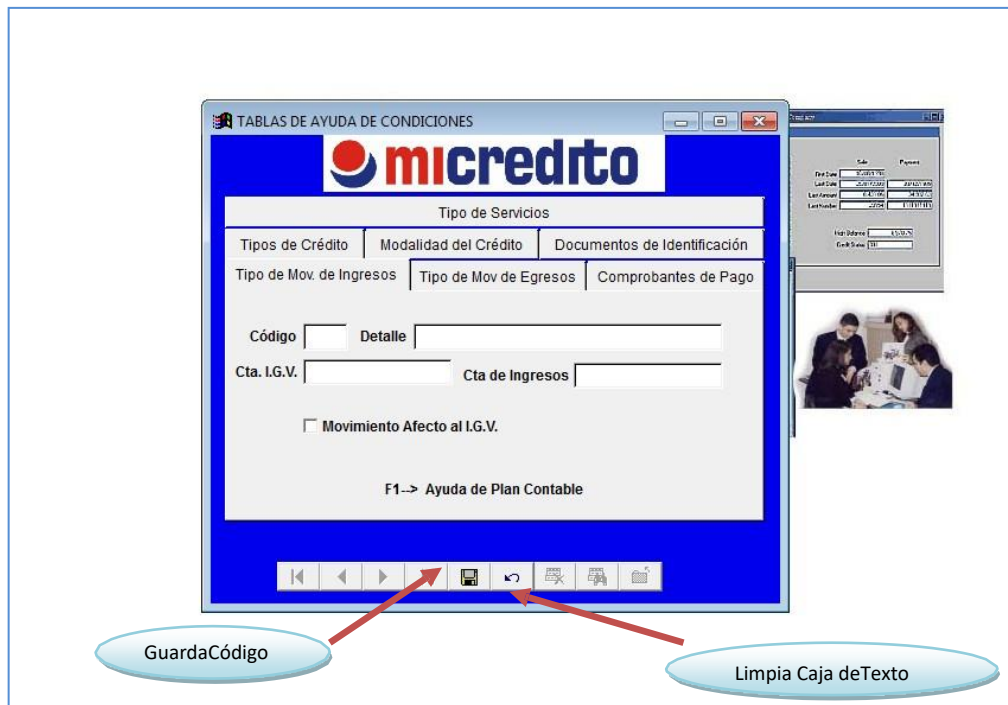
TABLAS DE AYUDA DE CONDICIONES

micredito

Tipo de Servicios

Tipos de Crédito | Modalidad del Crédito | Documentos de Identificación

Tipo de Mov. de Ingresos | Tipo de Mov de Egresos | Comprobantes de Pago

Código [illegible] Detalle

Cta. I.G.V. Cta de Ingresos

Movimiento Afecto al I.G.V.

F1--> Ayuda de Plan Contable

GuardaCódigo

Limpia Caja deTexto